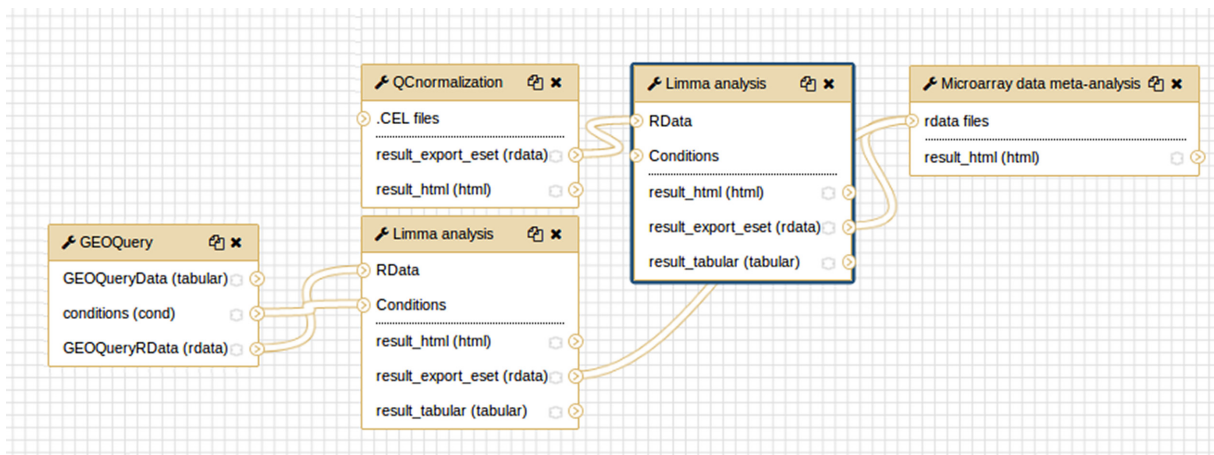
QCnormalization

.CEL files

result_export_eset (rdata)

result_html (html)

Limma analysis

RData

Conditions

result_html (html)

result_export_eset (rdata)

result_tabular (tabular)

Microarray data meta-analysis

rdata files

result_html (html)

GEOQuery

GEOQueryData (tabular)

conditions (cond)

GEOQueryRData (rdata)

Limma analysis

RData

Conditions

result_html (html)

result_export_eset (rdata)

result_tabular (tabular)